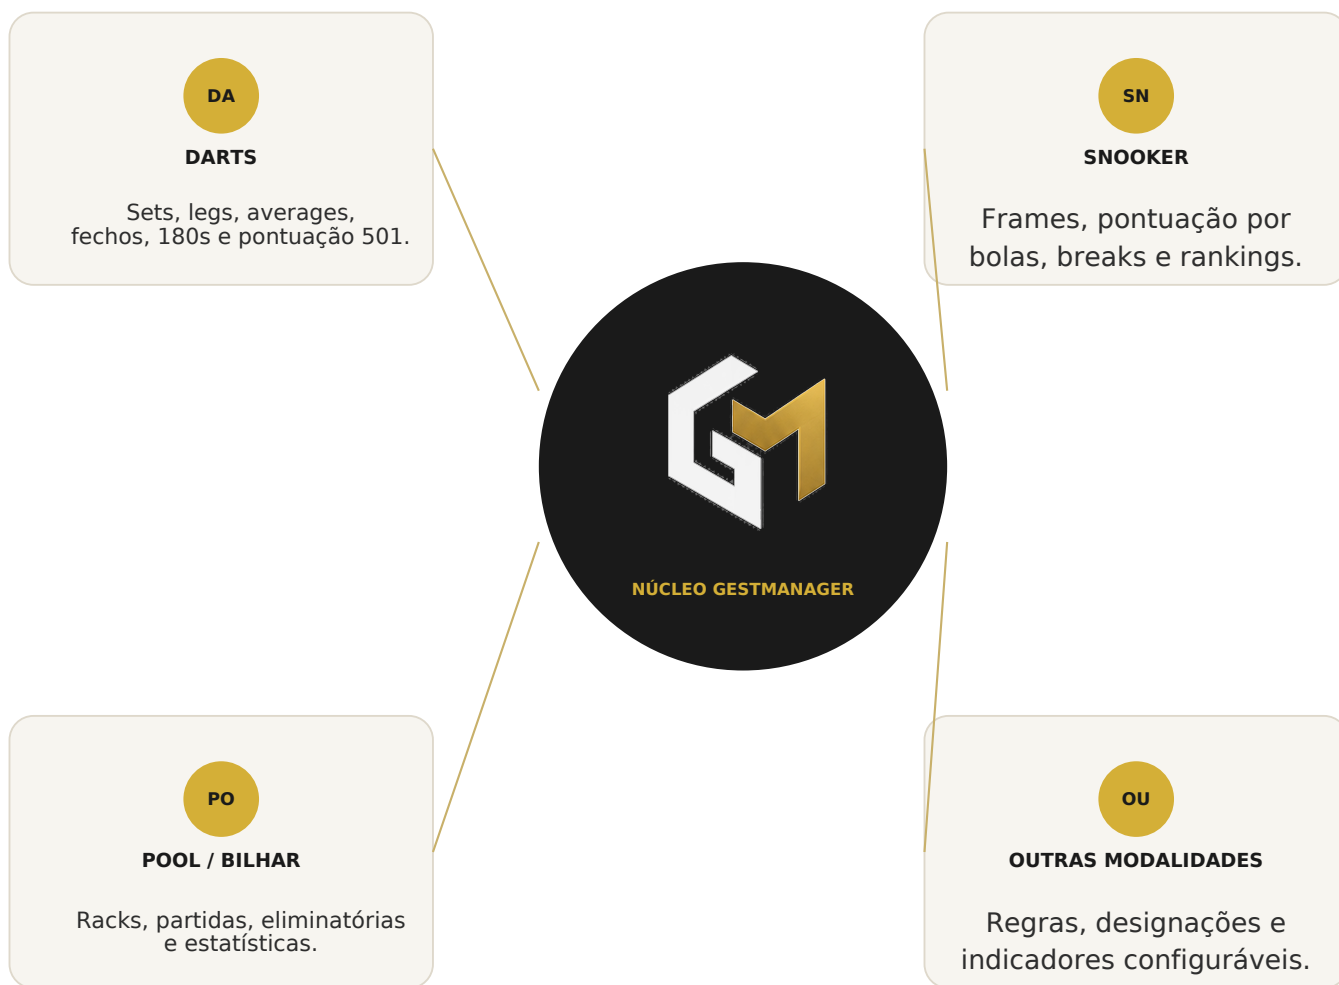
DA

DARTS

Sets, legs, averages, fechos, 180s e pontuação 501.

SN

SNOOKER

Frames, pontuação por bolas, breaks e rankings.

NÚCLEO GESTMANAGER

PO

POOL / BILHAR

Racks, partidas, eliminatórias e estatísticas.

OU

OUTRAS MODALIDADES

Regras, designações e indicadores configuráveis.